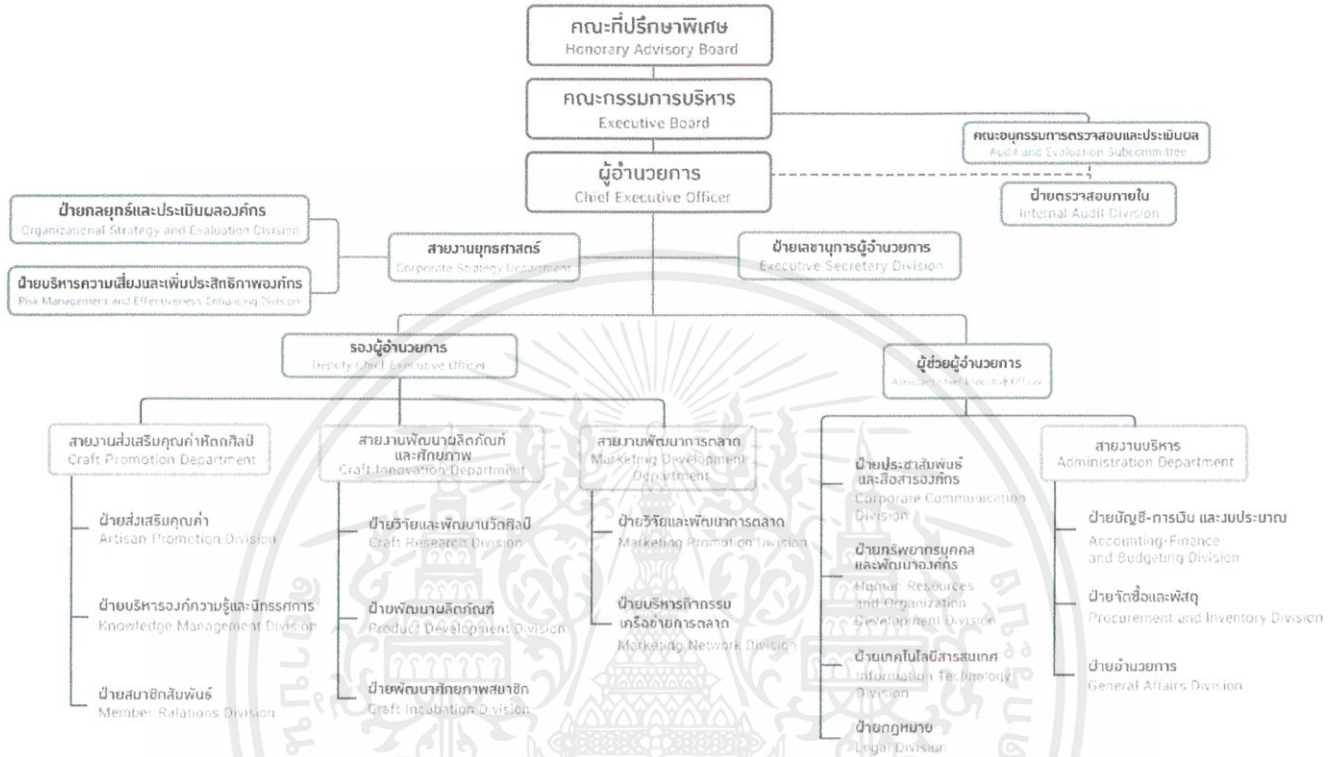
คณะที่ปรึกษาพิเศษ
Honorary Advisory Board

คณะกรรมการบริหาร
Executive Board

คณะอนุกรรมการตรวจสอบและประเมินผล
Audit and Evaluation Subcommittee

ผู้อำนวยการ
Chief Executive Officer

ฝ่ายตรวจสอบภายใน
Internal Audit Division

ฝ่ายกลยุทธ์และประเมินผลองค์กร
Organizational Strategy and Evaluation Division

ฝ่ายบริหารความเสี่ยงและเพิ่มประสิทธิภาพองค์กร
Risk Management and Effectiveness Enhancing Division

สายงานยุทธศาสตร์
Corporate Strategy Department

ฝ่ายเลขานุการผู้อำนวยการ
Executive Secretary Division

รองผู้อำนวยการ
Deputy Chief Executive Officer

ผู้ช่วยผู้อำนวยการ
Assistant Chief Executive Officer

สายงานส่งเสริมคุณค่าหัตถศิลป์
Craft Promotion Department

ฝ่ายส่งเสริมคุณค่า
Artisan Promotion Division

ฝ่ายบริหารองค์ความรู้และนวัตกรรม
Knowledge Management Division

ฝ่ายสมาชิกสัมพันธ์
Member Relations Division

สายงานพัฒนาผลิตภัณฑ์และศักยภาพ
Craft Innovation Department

ฝ่ายวิจัยและพัฒนางานหัตถศิลป์
Craft Research Division

ฝ่ายพัฒนาผลิตภัณฑ์
Product Development Division

ฝ่ายพัฒนาศักยภาพสมาชิก
Craft Incubation Division

สายงานพัฒนาการตลาด
Marketing Development Department

ฝ่ายวิจัยและพัฒนาการตลาด
Marketing Promotion Division

ฝ่ายบริหารกิจกรรมเครือข่ายการตลาด
Marketing Network Division

ฝ่ายประชาสัมพันธ์และสื่อสารองค์กร
Corporate Communication Division

ฝ่ายทรัพยากรบุคคลและพัฒนาองค์กร
Human Resources and Organization Development Division

ฝ่ายเทคโนโลยีสารสนเทศ
Information Technology Division

ฝ่ายกฎหมาย
Legal Division

สายงานบริหาร
Administration Department

ฝ่ายบัญชี-การเงิน และงบประมาณ
Accounting-Finance and Budgeting Division

ฝ่ายจัดซื้อและพัสดุ
Procurement and Inventory Division

ฝ่ายอำนวยการ
General Affairs Division